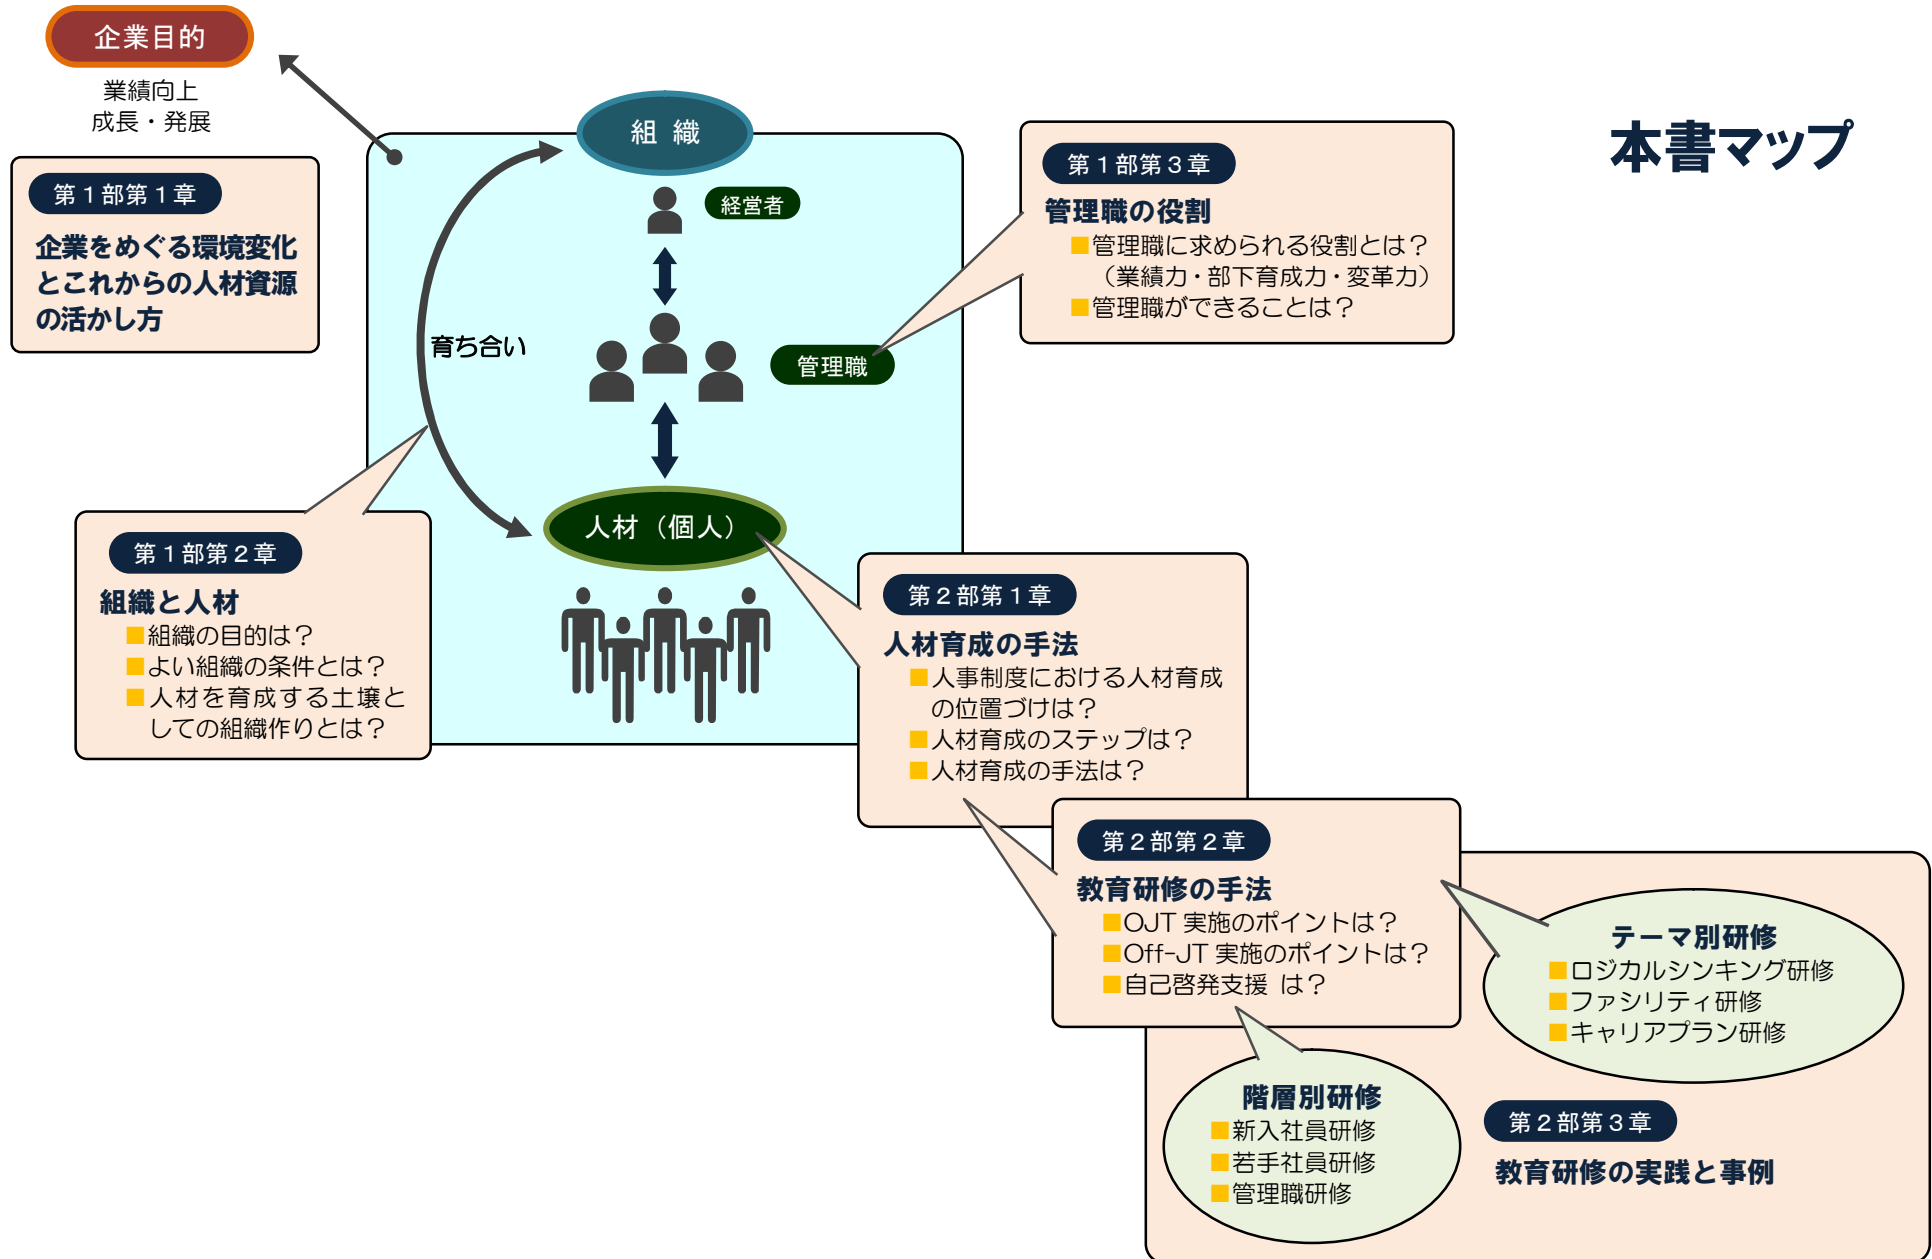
企業目的

業績向上
成長・発展

第１部第１章
企業をめぐる環境変化とこれからの人材資源の活かし方

組 織

経営者

管理職

育ち合い

人材（個人）

本書マップ

第１部第３章
管理職の役割
■管理職に求められる役割とは？
（業績力・部下育成力・変革力）
■管理職ができることは？

第１部第２章
組織と人材
■組織の目的は？
■よい組織の条件とは？
■人材を育成する土壌としての組織作りとは？

第２部第１章
人材育成の手法
■人事制度における人材育成の位置づけは？
■人材育成のステップは？
■人材育成の手法は？

第２部第２章
教育研修の手法
■OJT 実施のポイントは？
■Off-JT 実施のポイントは？
■自己啓発支援 は？

テーマ別研修
■ロジカルシンキング研修
■ファシリティ研修
■キャリアプラン研修

階層別研修
■新入社員研修
■若手社員研修
■管理職研修

第２部第３章
教育研修の実践と事例